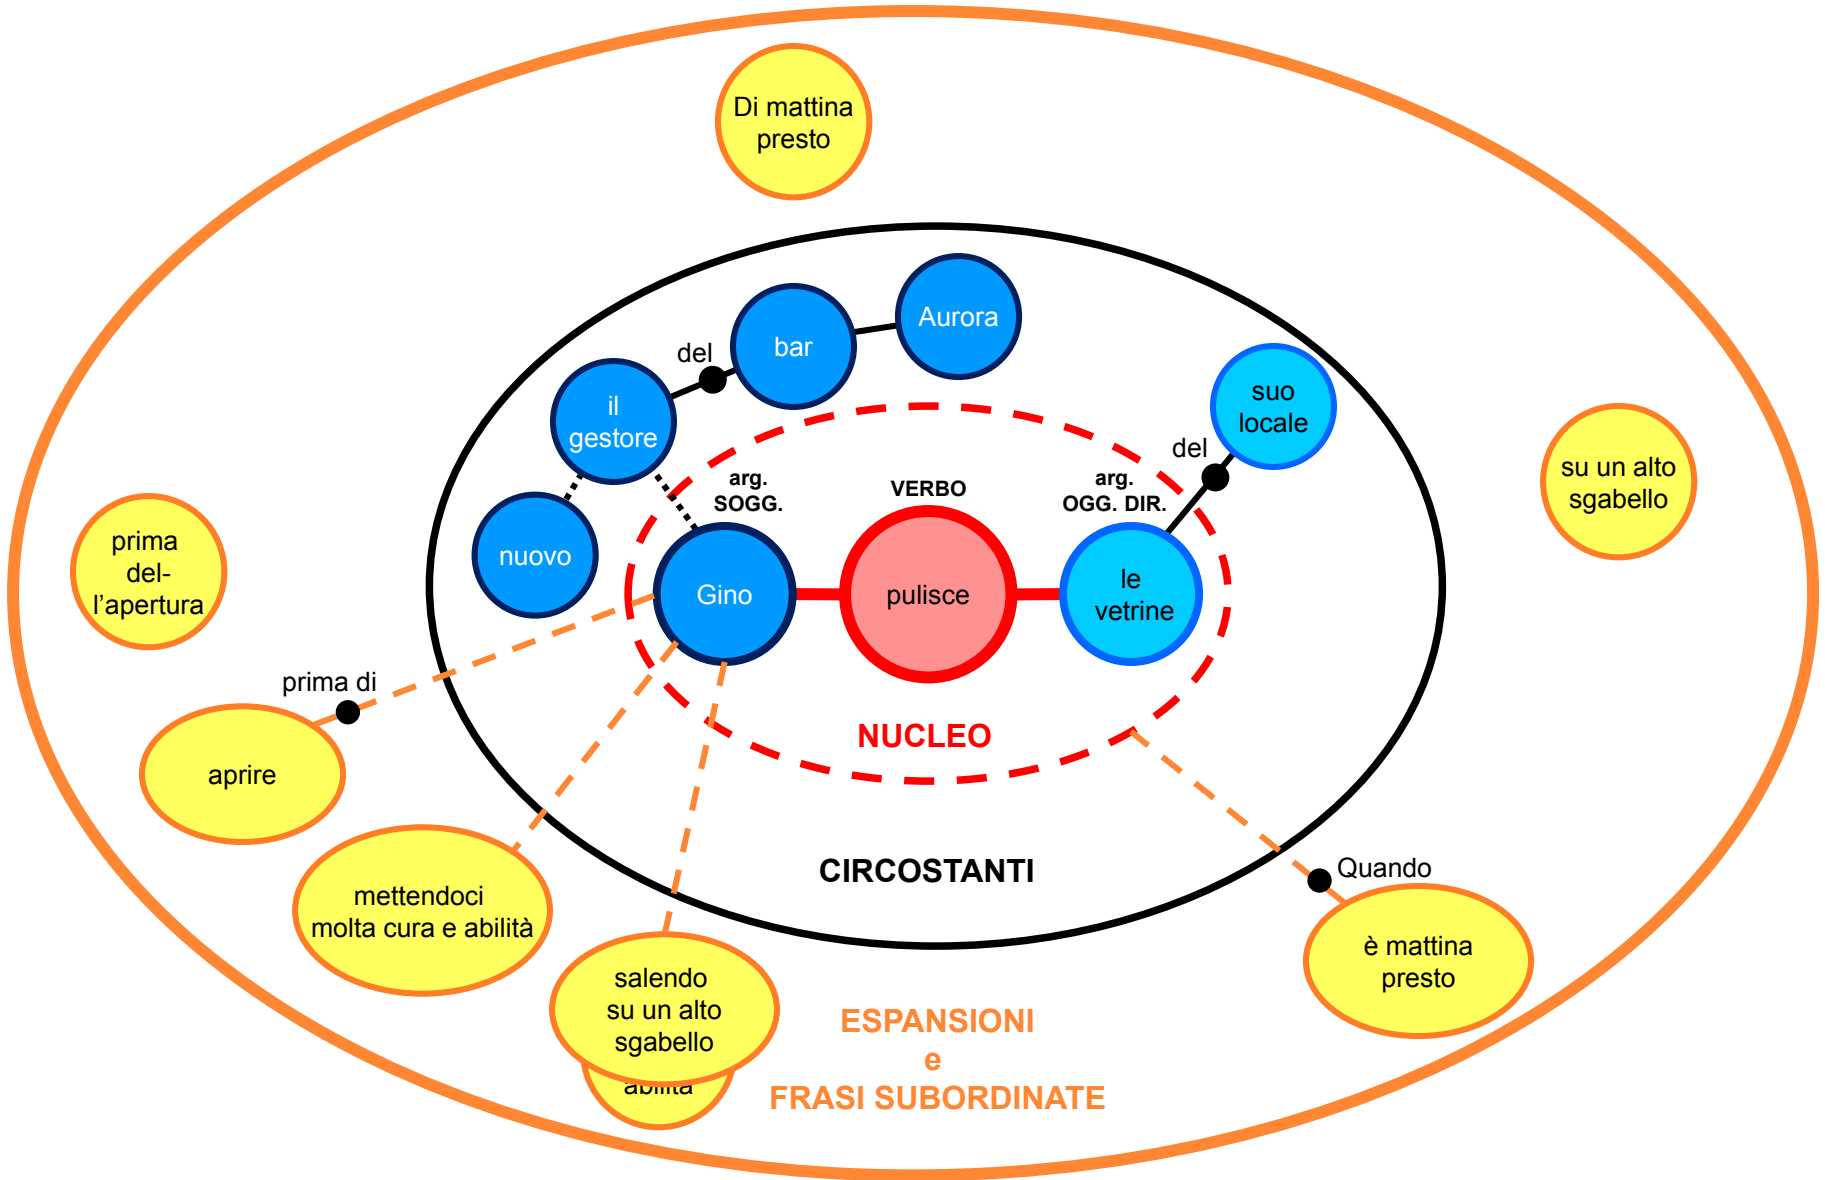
Di mattina presto

Aurora

bar

del

il gestore

suo locale

del

su un alto sgabello

prima del-l'apertura

nuovo

arg. SOGG.

VERBO

arg. OGG. DIR.

Gino

pulisce

le vetrine

prima di

NUCLEO

aprire

CIRCOSTANTI

Quando

mettendoci molta cura e abilità

salendo su un alto sgabello

abilità

è mattina presto

ESPANSIONI
e
FRASI SUBORDINATE